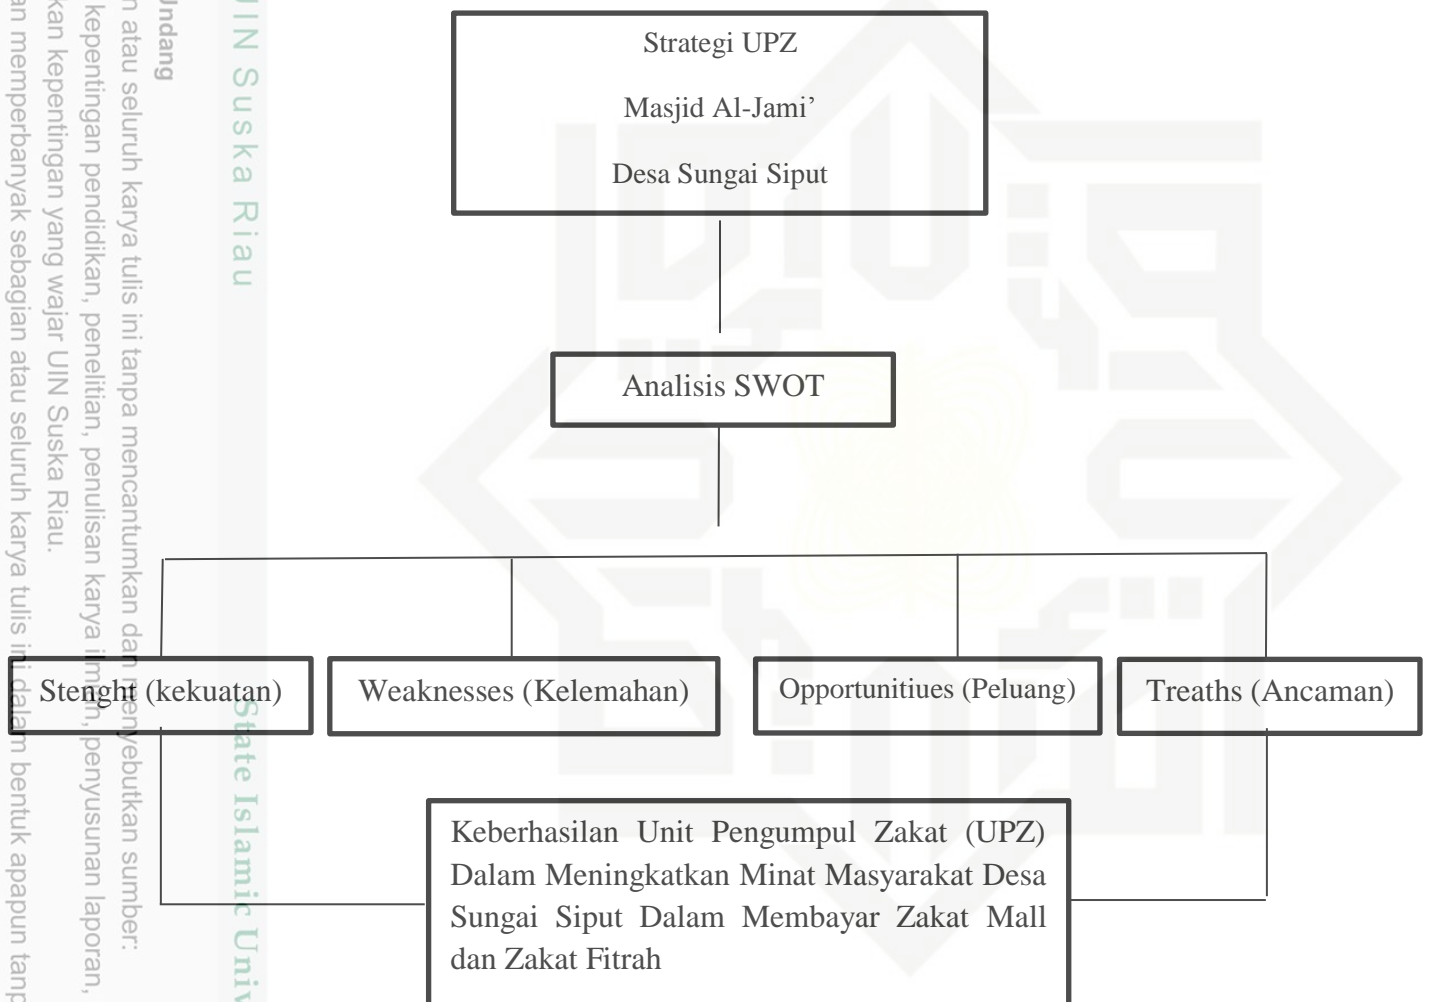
Strategi UPZ

Masjid Al-Jami'

Desa Sungai Siput

Analisis SWOT

Stenght (kekuatan)

Weaknesses (Kelemahan)

Opportunitiues (Peluang)

Treaths (Ancaman)

Keberhasilan Unit Pengumpul Zakat (UPZ) Dalam Meningkatkan Minat Masyarakat Desa Sungai Siput Dalam Membayar Zakat Mall dan Zakat Fitrah

UIN Suska Riau

State Islamic Univ

Undang

n atau seluruh karya tulis ini tanpa mencantumkan dan menyebutkan sumber:

kepentingan pendidikan, penelitian, penulisan karya ilmiah, penyusunan laporan,

kan kepentingan yang wajar UIN Suska Riau.

an memperbanyak sebagian atau seluruh karya tulis ini dalam bentuk apapun tan